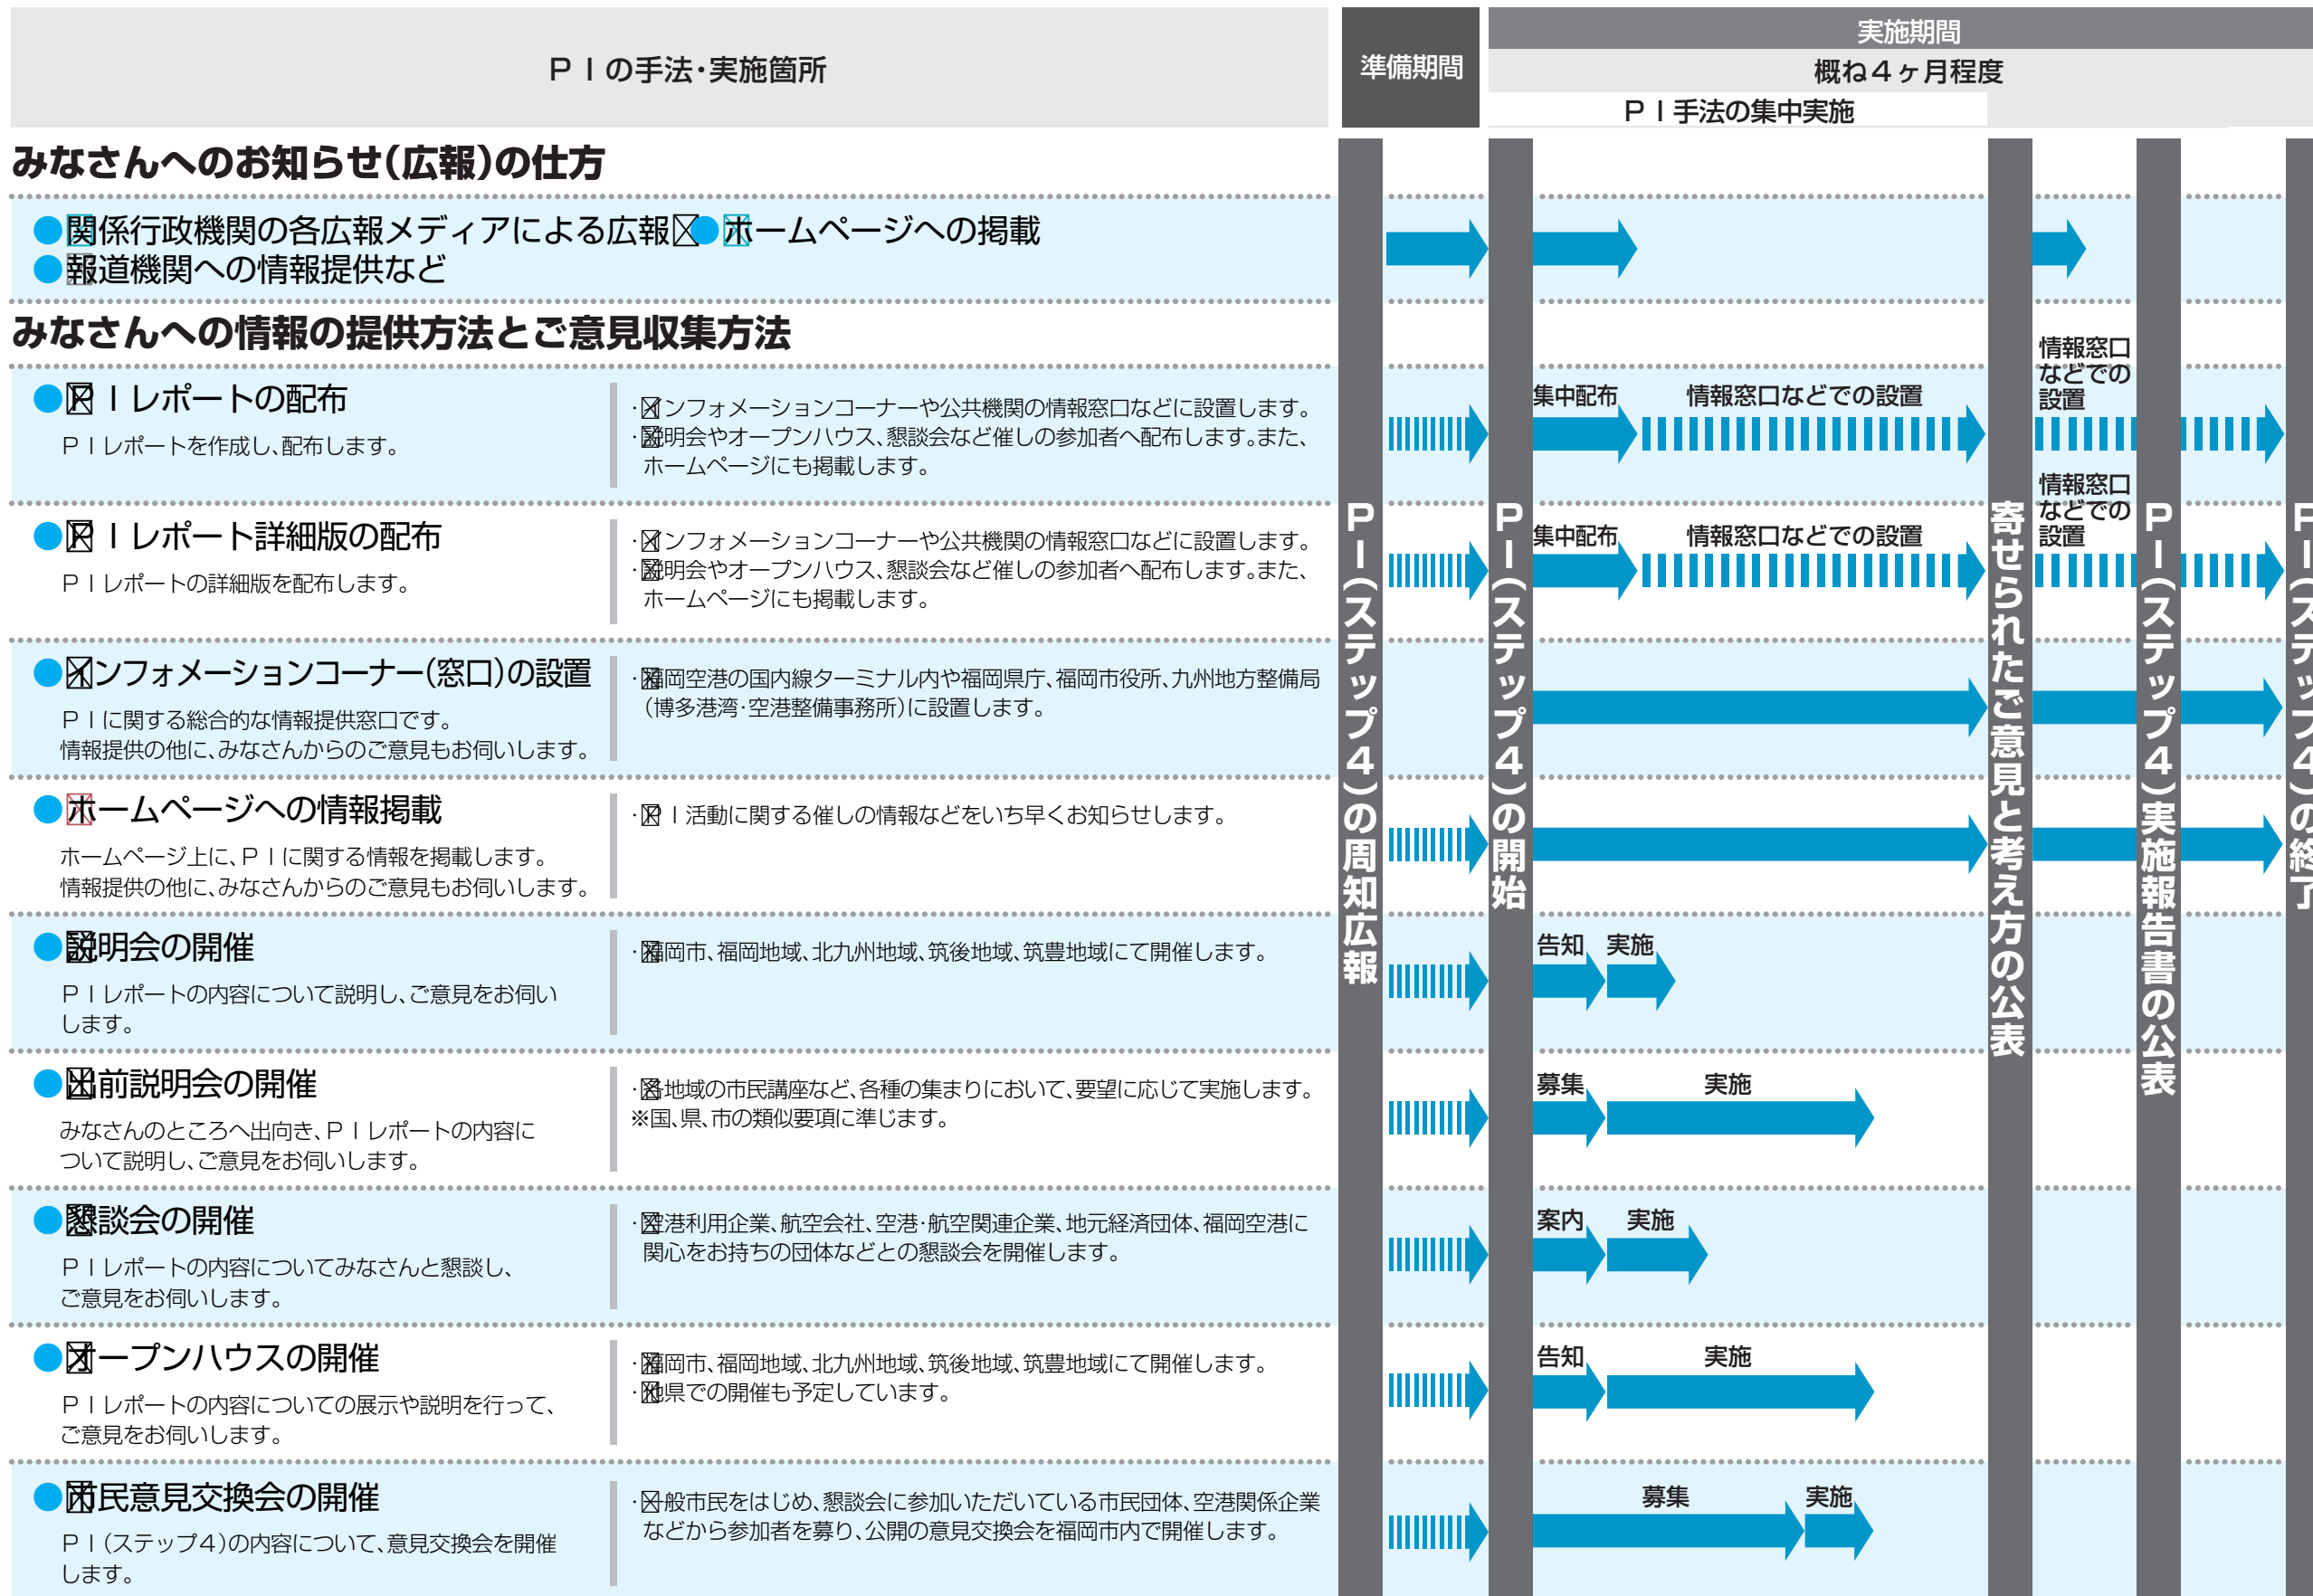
ＰＩの手法･実施箇所

準備期間

実施期間
概ね４ヶ月程度
ＰＩ手法の集中実施

みなさんへのお知らせ（広報）の仕方

●関係行政機関の各広報メディアによる広報 ●ホームページへの掲載
●報道機関への情報提供など

みなさんへの情報の提供方法とご意見収集方法

●ＰＩレポートの配布
ＰＩレポートを作成し、配布します。
･インフォメーションコーナーや公共機関の情報窓口などに設置します。
･説明会やオープンハウス、懇談会など催しの参加者へ配布します。また、ホームページにも掲載します。

●ＰＩレポート詳細版の配布
ＰＩレポートの詳細版を配布します。
･インフォメーションコーナーや公共機関の情報窓口などに設置します。
･説明会やオープンハウス、懇談会など催しの参加者へ配布します。また、ホームページにも掲載します。

●インフォメーションコーナー（窓口）の設置
ＰＩに関する総合的な情報提供窓口です。
情報提供の他に、みなさんからのご意見もお伺いします。
･福岡空港の国内線ターミナル内や福岡県庁、福岡市役所、九州地方整備局（博多港湾･空港整備事務所）に設置します。

●ホームページへの情報掲載
ホームページ上に、ＰＩに関する情報を掲載します。
情報提供の他に、みなさんからのご意見もお伺いします。
･ＰＩ活動に関する催しの情報などをいち早くお知らせします。

●説明会の開催
ＰＩレポートの内容について説明し、ご意見をお伺いします。
･福岡市、福岡地域、北九州地域、筑後地域、筑豊地域にて開催します。

●出前説明会の開催
みなさんのところへ出向き、ＰＩレポートの内容について説明し、ご意見をお伺いします。
･各地域の市民講座など、各種の集まりにおいて、要望に応じて実施します。
※国、県、市の類似要項に準じます。

●懇談会の開催
ＰＩレポートの内容についてみなさんと懇談し、ご意見をお伺いします。
･空港利用企業、航空会社、空港･航空関連企業、地元経済団体、福岡空港に関心をお持ちの団体などとの懇談会を開催します。

●オープンハウスの開催
ＰＩレポートの内容についての展示や説明を行って、ご意見をお伺いします。
･福岡市、福岡地域、北九州地域、筑後地域、筑豊地域にて開催します。
･他県での開催も予定しています。

●市民意見交換会の開催
ＰＩ（ステップ4）の内容について、意見交換会を開催します。
･一般市民をはじめ、懇談会に参加いただいている市民団体、空港関係企業などから参加者を募り、公開の意見交換会を福岡市内で開催します。

ＰＩ（ステップ４）の周知広報
ＰＩ（ステップ４）の開始
寄せられたご意見と考え方の公表
ＰＩ（ステップ４）実施報告書の公表
ＰＩ（ステップ４）の終了

集中配布
情報窓口などでの設置
情報窓口などでの設置
集中配布
情報窓口などでの設置
情報窓口などでの設置
告知 実施
募集 実施
案内 実施
告知 実施
募集 実施